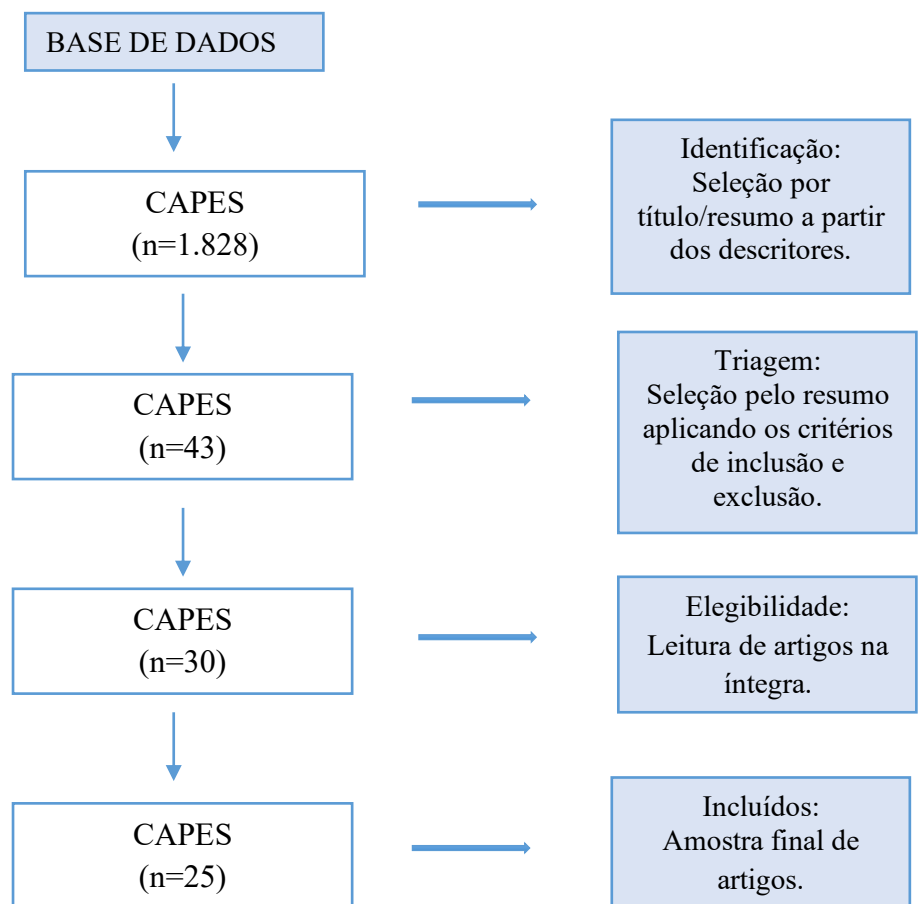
BASE DE DADOS

CAPES
(n=1.828)

Identificação:
Seleção por título/resumo a partir dos descritores.

CAPES
(n=43)

Triagem:
Seleção pelo resumo aplicando os critérios de inclusão e exclusão.

CAPES
(n=30)

Elegibilidade:
Leitura de artigos na íntegra.

CAPES
(n=25)

Incluídos:
Amostra final de artigos.